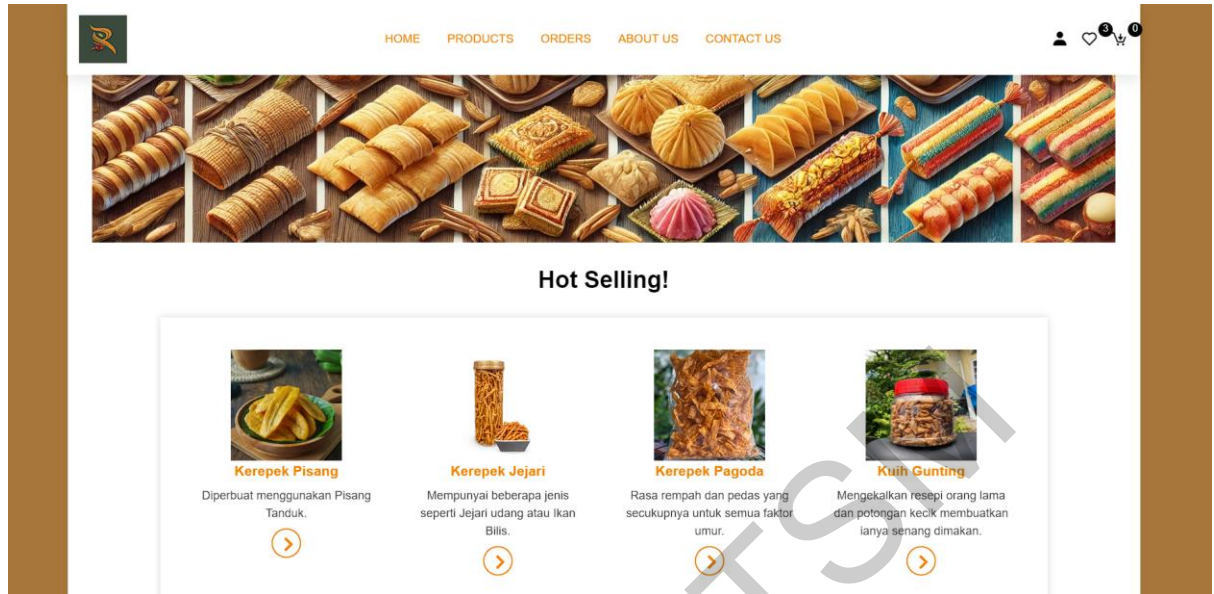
HOME PRODUCTS ORDERS ABOUT US CONTACT US

3 0

Hot Selling!

Kerepek Pisang
Diperbuat menggunakan Pisang Tanduk.

Kerepek Jejari
Mempunyai beberapa jenis seperti Jejari udang atau Ikan Bilis.

Kerepek Pagoda
Rasa rempah dan pedas yang secukupnya untuk semua faktor umur.

Kuih Gunting
Mengekalkan resepi orang lama dan potongan kecik membuatkan ianya senang dimakan.

TSH